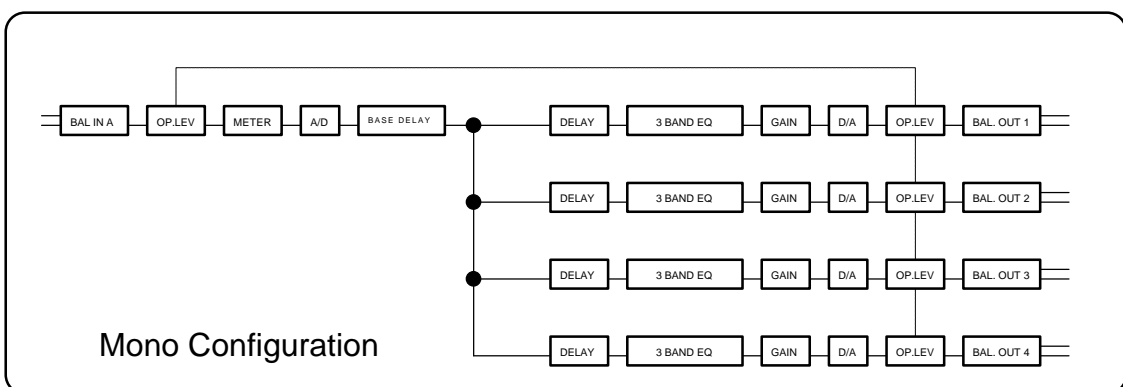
BAL IN A
OP.LEV
METER
A/D
BASE DELAY
DELAY
3 BAND EQ
GAIN
D/A
OP.LEV
BAL. OUT 1
DELAY
3 BAND EQ
GAIN
D/A
OP.LEV
BAL. OUT 2
DELAY
3 BAND EQ
GAIN
D/A
OP.LEV
BAL. OUT 3
Mono Configuration
DELAY
3 BAND EQ
GAIN
D/A
OP.LEV
BAL. OUT 4